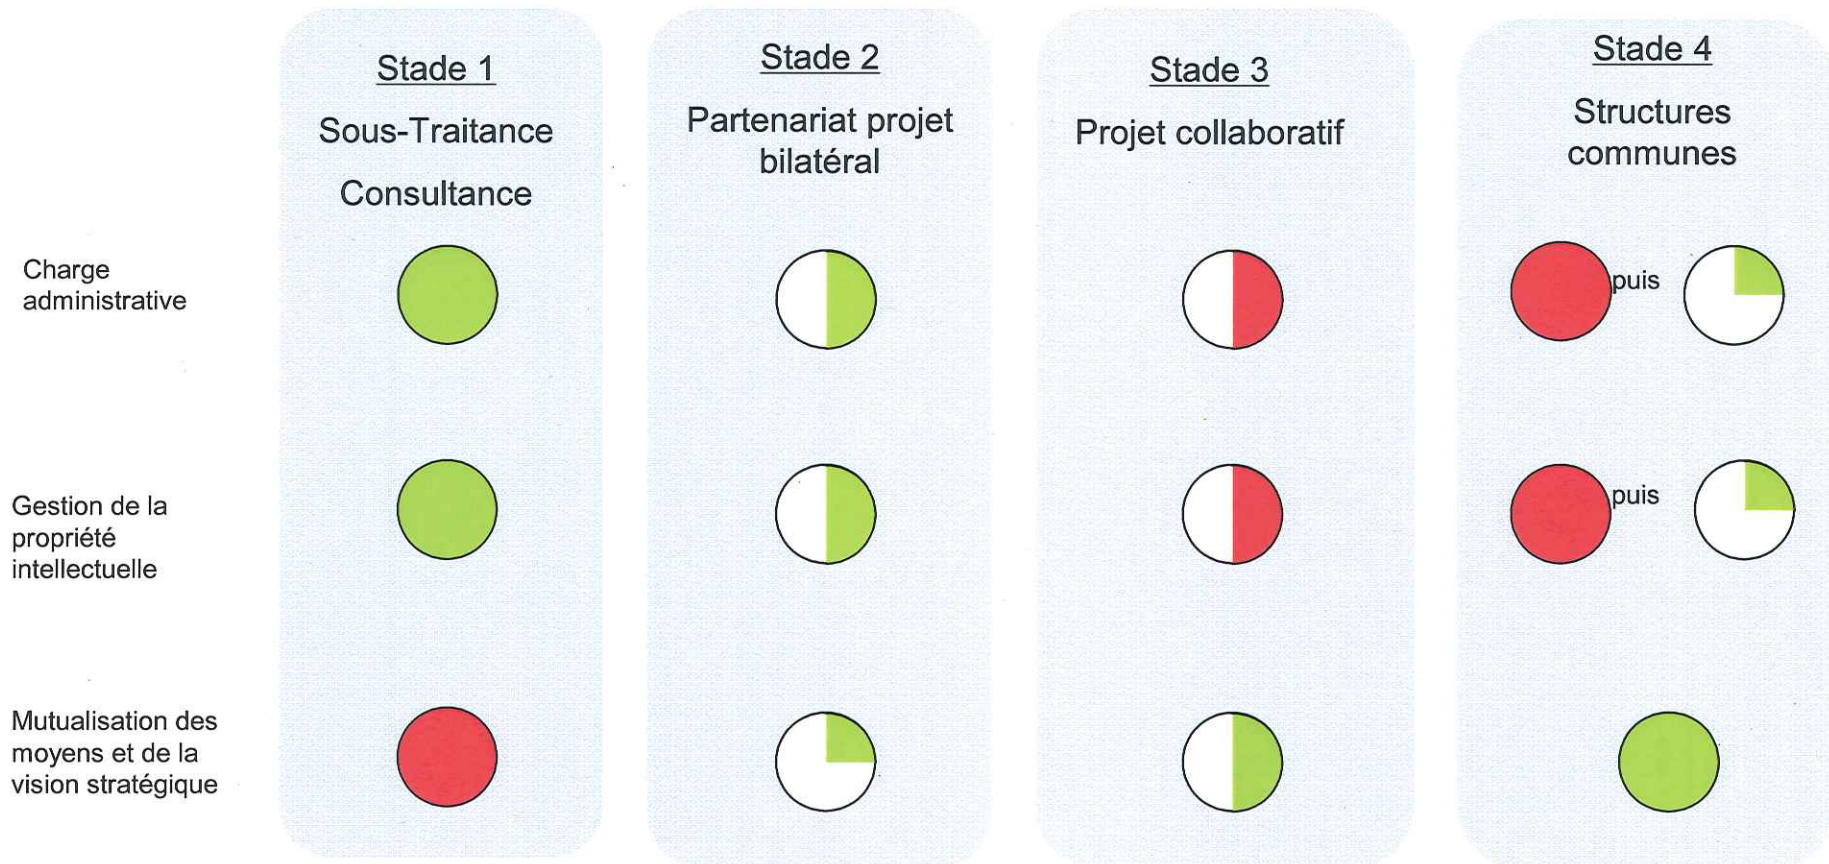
Stade 1
Sous-Traitance
Consultance

Stade 2
Partenariat projet bilatéral

Stade 3
Projet collaboratif

Stade 4
Structures communes

Charge administrative

puis

Gestion de la propriété intellectuelle

puis

Mutualisation des moyens et de la vision stratégique